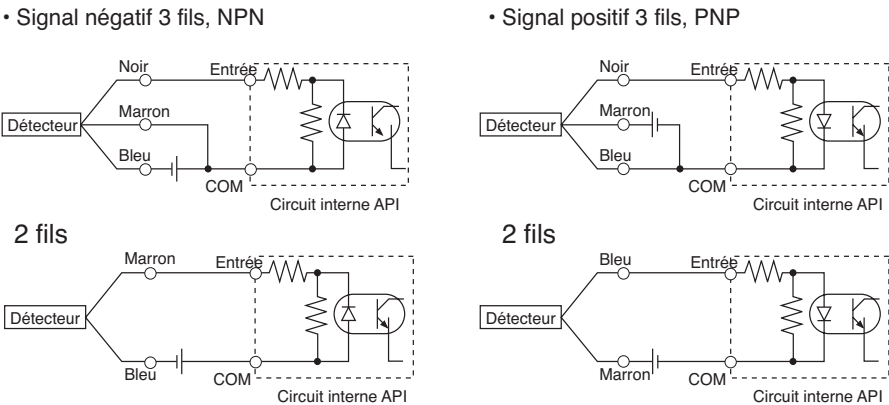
• Signal négatif 3 fils, NPN

Noir
Entrée
Marron
Détecteur
Bleu
COM
Circuit interne API

2 fils

Marron
Entrée
Détecteur
Bleu
COM
Circuit interne API

• Signal positif 3 fils, PNP

Noir
Entrée
Marron
Détecteur
Bleu
COM
Circuit interne API

2 fils

Bleu
Entrée
Détecteur
Marron
COM
Circuit interne API